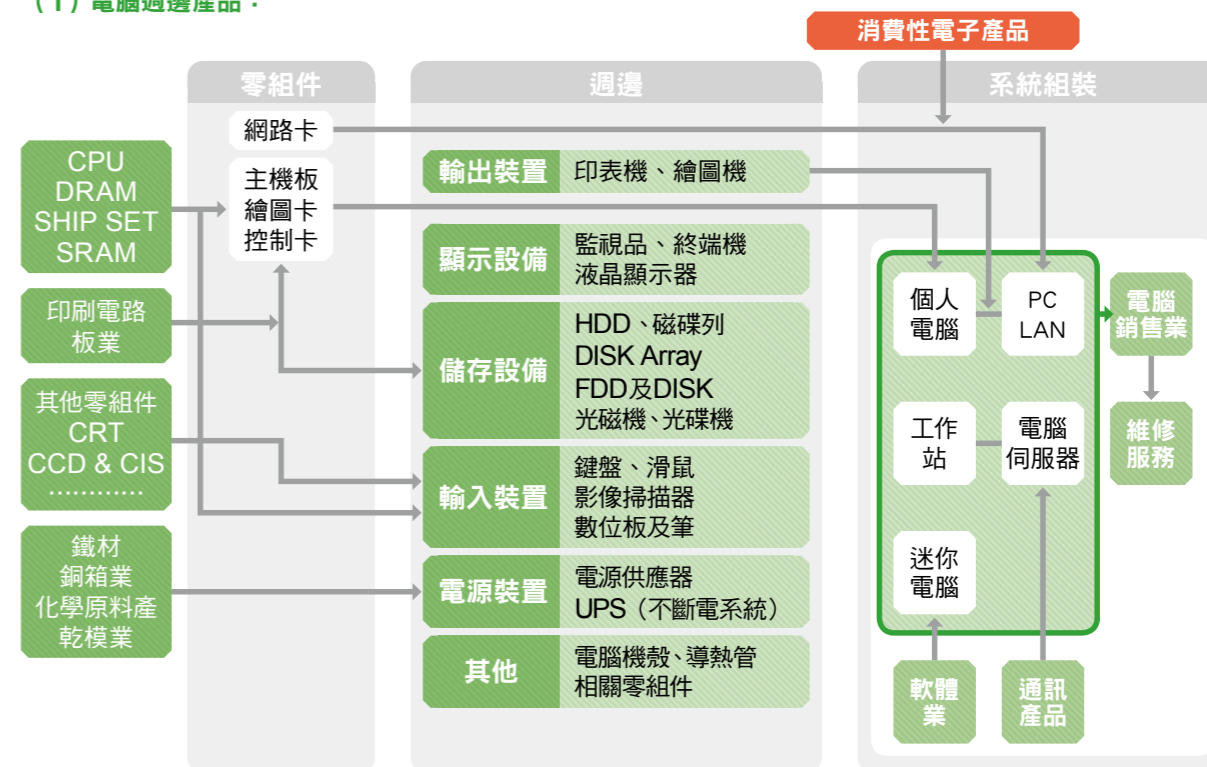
（1）電腦週邊產品：

消費性電子產品

零組件

週邊

系統組裝

CPU
DRAM
SHIP SET
SRAM

印刷電路板業

其他零組件
CRT
CCD & CIS
…………

鐵材
銅箱業
化學原料產
乾模業

網路卡

主機板
繪圖卡
控制卡

輸出裝置 印表機、繪圖機

顯示設備 監視品、終端機 液晶顯示器

儲存設備 HDD、磁碟列 DISK Array FDD及DISK 光磁機、光碟機

輸入裝置 鍵盤、滑鼠 影像掃描器 數位板及筆

電源裝置 電源供應器 UPS（不斷電系統）

其他 電腦機殼、導熱管 相關零組件

個人電腦

PC LAN

工作站

電腦伺服器

迷你電腦

電腦銷售業

維修服務

軟體業

通訊產品